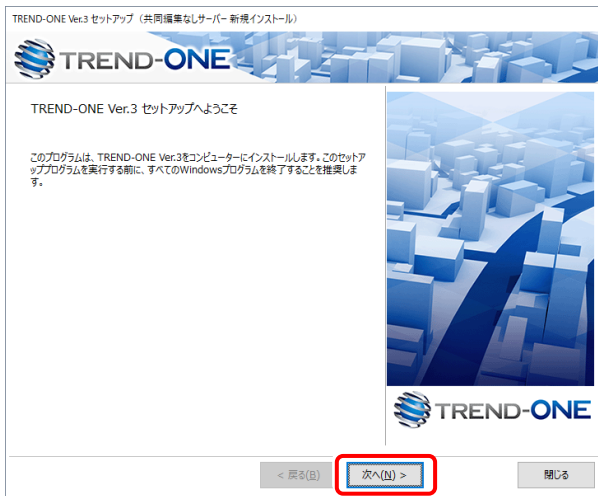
TREND-ONE Ver.3 セットアップ（共同編集なしサーバー 新規インストール）

TREND-ONE

TREND-ONE Ver.3 セットアップへようこそ

このプログラムは、TREND-ONE Ver.3をコンピューターにインストールします。このセットアッププログラムを実行する前に、すべてのWindowsプログラムを終了することを推奨します。

TREND-ONE

< 戻る(B)

次へ(N) >

閉じる